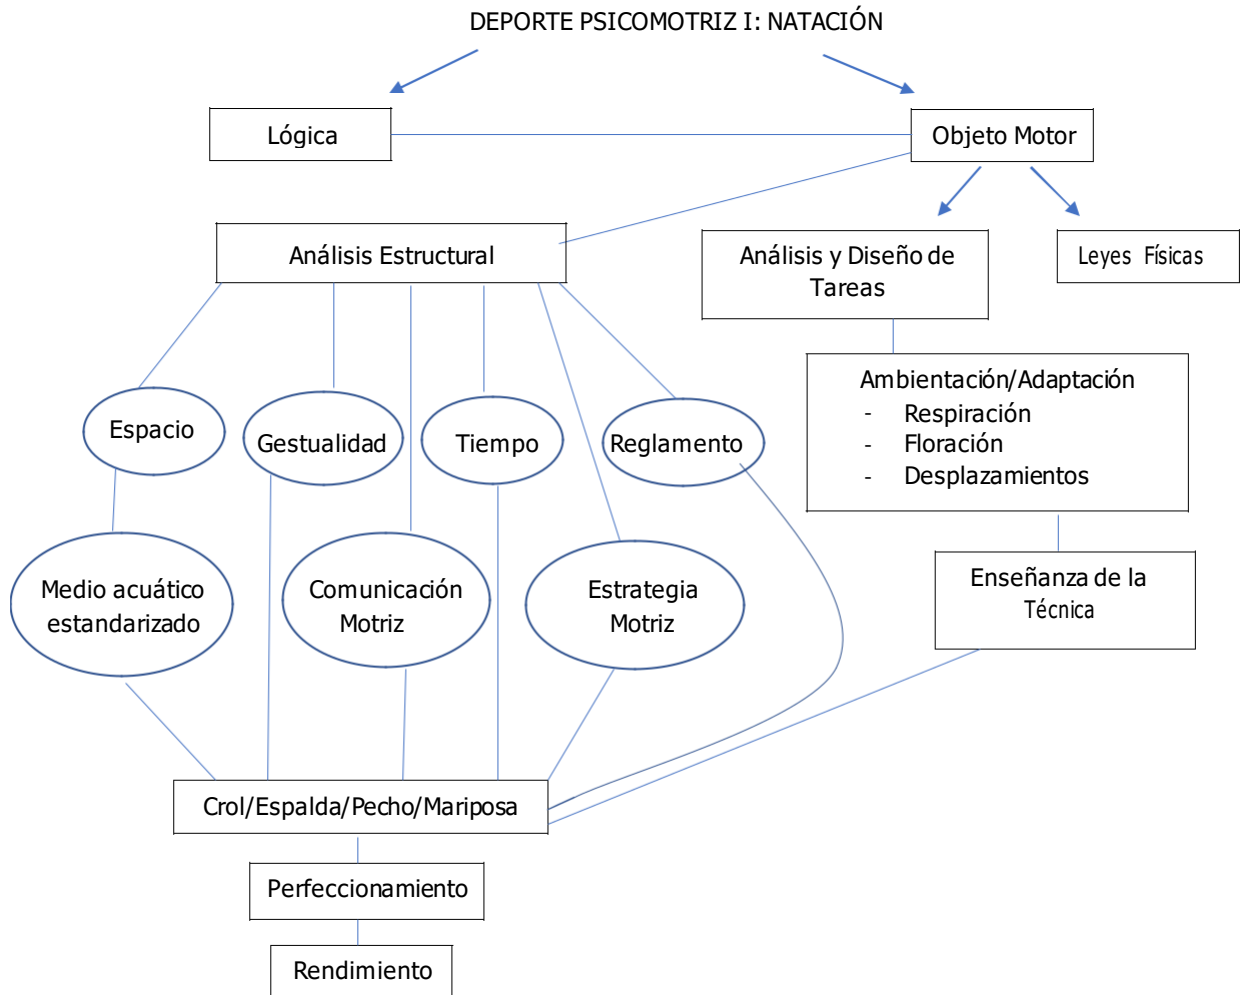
DEPORTE PSICOMOTRIZ I: NATACIÓN

Lógica

Objeto Motor

Análisis Estructural

Análisis y Diseño de Tareas

Leyes Físicas

Ambientación/Adaptación
- Respiración
- Floración
- Desplazamientos

Espacio

Gestualidad

Tiempo

Reglamento

Medio acuático estandarizado

Comunicación Motriz

Estrategia Motriz

Enseñanza de la Técnica

Crol/Espalda/Pecho/Mariposa

Perfeccionamiento

Rendimiento